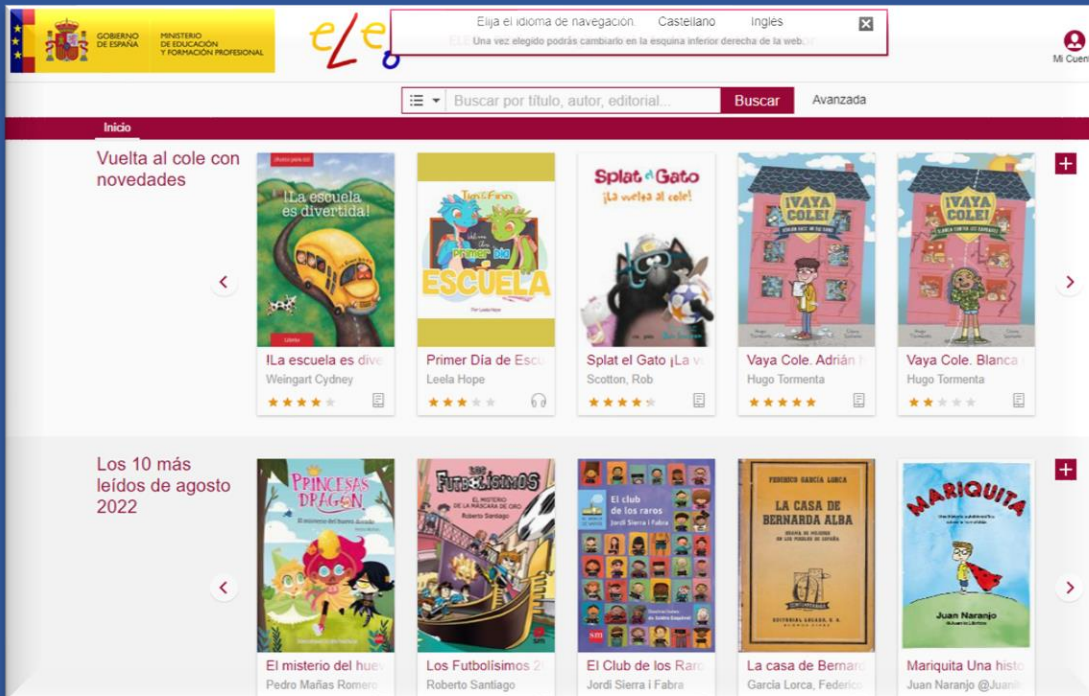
GOBIERNO DE ESPAÑA MINISTERIO DE EDUCACIÓN Y FORMACIÓN PROFESIONAL

eLe

Elija el idioma de navegación: Castellano Ingles

Una vez elegido podrás cambiarlo en la esquina inferior derecha de la web.

Mi Cuen

Buscar por título, autor, editorial... Buscar Avanzada

Inicio

Vuelta al cole con novedades

¡La escuela es divertida!

!La escuela es dive
Weingart Cydney

Tim & Finn Primer Día ESCUELA
Leela Hope

Primer Día de Escu
Leela Hope

Splat el Gato ¡La vuelta al cole!

Splat el Gato ¡La v
Scotton, Rob

¡VAYA COLE!

Vaya Cole. Adrián
Hugo Tormenta

¡VAYA COLE!

Vaya Cole. Blanca
Hugo Tormenta

Los 10 más leídos de agosto 2022

PRINCESAS DRAGÓN El misterio del huevo dorado

El misterio del huev
Pedro Mañas Romero

LOS FUTBOLÍSIMOS El misterio de la máscara de oro Roberto Santiago

Los Futbolísimos 2
Roberto Santiago

El club de los raros Jordi Sierra i Fabra

El Club de los Raro
Jordi Sierra i Fabra

FEDERICO GARCÍA LORCA LA CASA DE BERNARDA ALBA

La casa de Bernard
García Lorca, Federico

MARIQUITA Juan Naranjo

Mariquita Una histo
Juan Naranjo @Juan